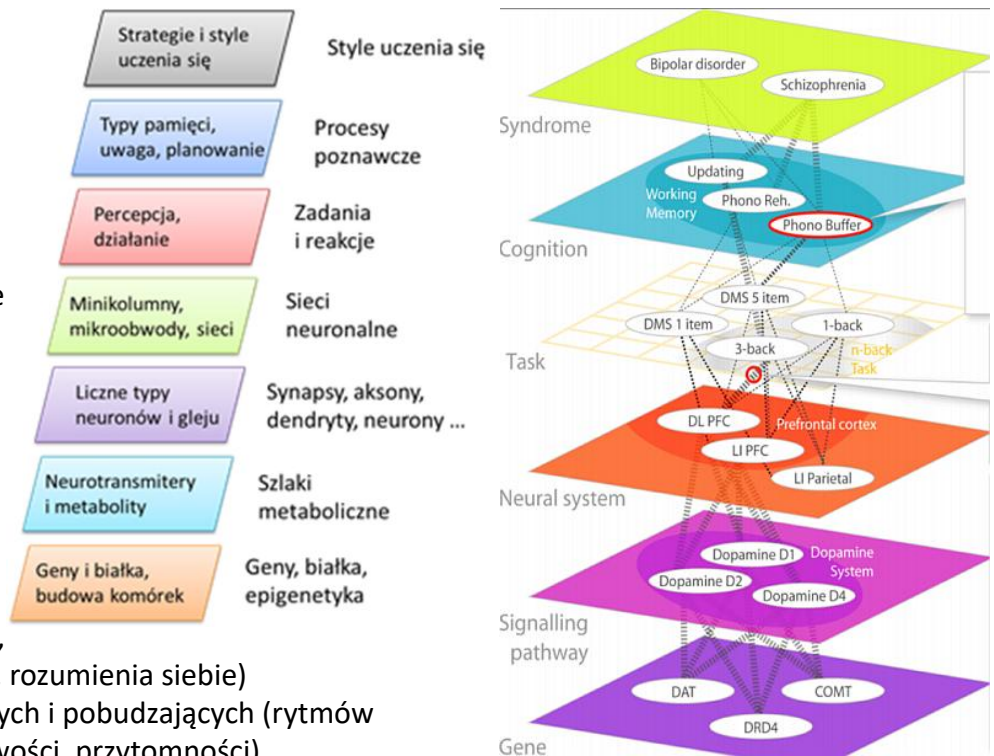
Strategie i style uczenia się

Style uczenia się

Typy pamięci, uwaga, planowanie

Procesy poznawcze

Percepcja, działanie

Zadania i reakcje

e

Minikolumny, mikroobwody, sieci

Sieci neuronalne

Liczne typy neuronów i gleju

Synapsy, aksony, dendryty, neurony ...

Neurotransmitery i metabolity

Szlaki metaboliczne

Geny i białka, budowa komórek

Geny, białka, epigenetyka

rozumienia siebie)

ych i pobudzających (rytmów

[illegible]ości, przytomności)

Syndrome

Bipolar disorder

Schizophrenia

Cognition

Updating

Working Memory

Phono Reh.

Phono Buffer

Task

DMS 5 item

DMS 1 item

1-back

3-back

n-back Task

Neural system

DL PFC

Prefrontal cortex

LI PFC

LI Parietal

Signalling pathway

Dopamine D1

Dopamine System

Dopamine D2

Dopamine D4

Gene

DAT

COMT

DRD4